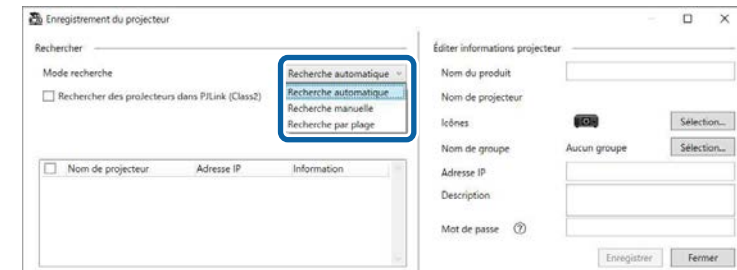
Enregistrement du projecteur

Rechercher

Mode recherche

Recherche automatique

Recherche automatique
Recherche manuelle
Recherche par plage

Rechercher des projecteurs dans PJLink (Class2)

| Nom de projecteur | Adresse IP | Information |
|---|---|---|

Éditer informations projecteur

Nom du produit

Nom de projecteur

Icônes

Sélection...

Nom de groupe

Aucun groupe

Sélection...

Adresse IP

Description

Mot de passe ⑦

Enregistrer

Fermer